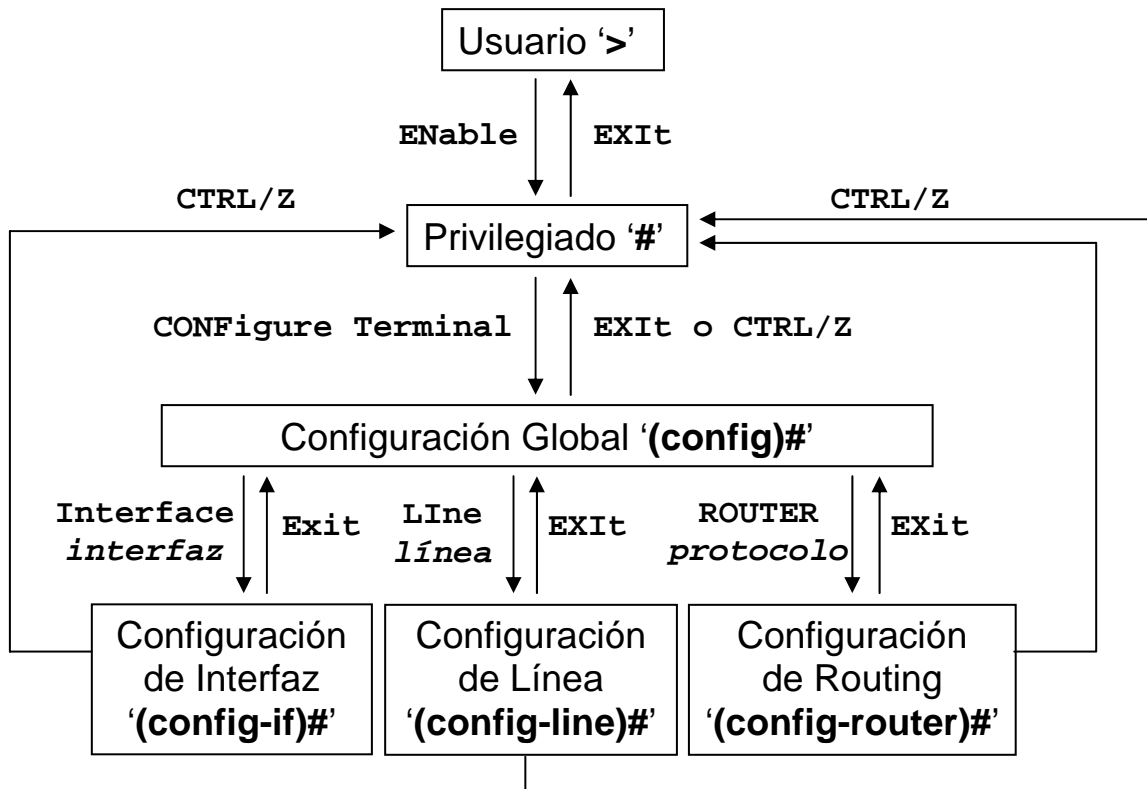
Usuario '>'

ENable

EXIt

CTRL/Z

Privilegiado '#'

CTRL/Z

CONFigure Terminal

EXIt o CTRL/Z

Configuración Global '(config)#'

Interface *interfaz*

Exit

LIne *línea*

EXIt

ROUTER *protocolo*

EXit

Configuración de Interfaz '(config-if)#'

Configuración de Línea '(config-line)#'

Configuración de Routing '(config-router)#'